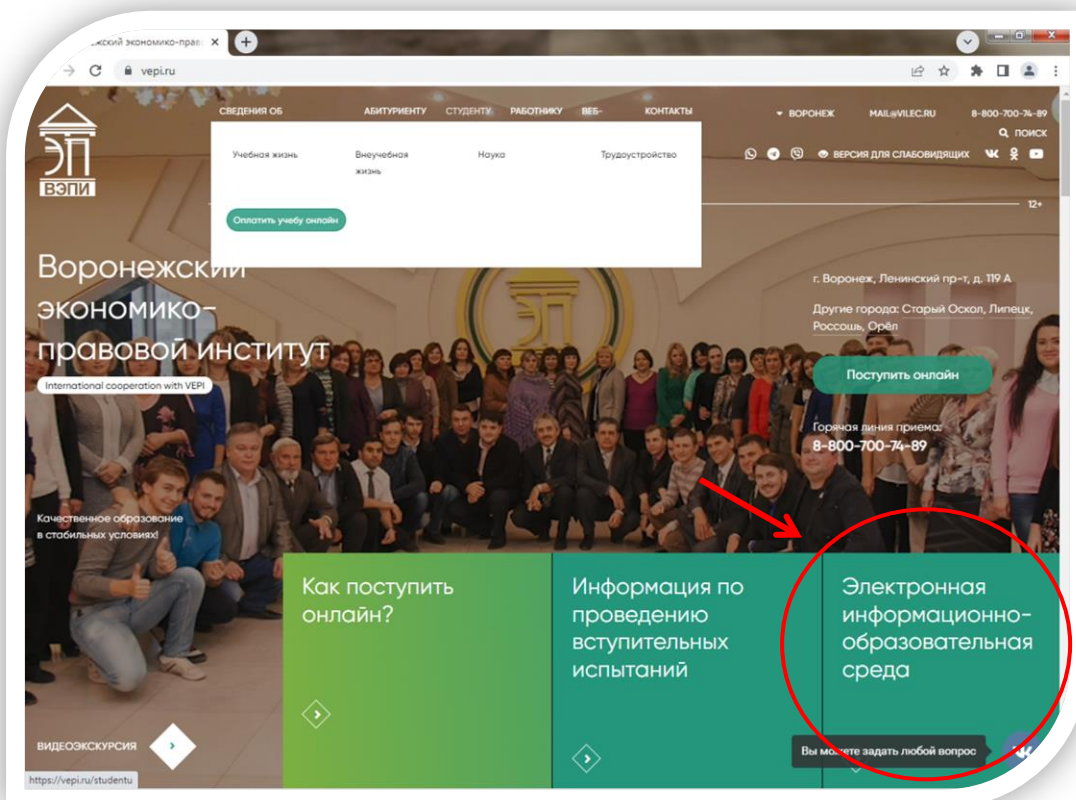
жский экономико-право
vepi.ru

ЭП
ВЭПИ

СВЕДЕНИЯ ОБ АБИТУРИЕНТУ СТУДЕНТУ РАБОТНИКУ ВЕБ- КОНТАКТЫ
ВОРОНЕЖ MAIL@VILEC.RU 8-800-700-74-89
ПОИСК
ВЕРСИЯ ДЛЯ СЛАБОВИДЯЩИХ

Учебная жизнь
Внеучебная жизнь
Наука
Трудоустройство

Оплатить учебу онлайн

12+

Воронежский экономико-правовой институт
International cooperation with VEPI

г. Воронеж, Ленинский пр-т, д. 119 А
Другие города: Старый Оскол, Липецк, Россошь, Орёл

Поступить онлайн

Горячая линия приема:
8-800-700-74-89

Качественное образование в стабильных условиях!

Как поступить онлайн?

Информация по проведению вступительных испытаний

Электронная информационно-образовательная среда

ВИДЕОЭКСКУРСИЯ

Вы можете задать любой вопрос

https://vepi.ru/studentu